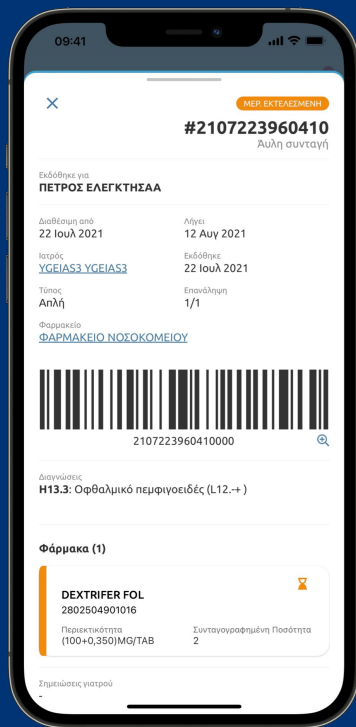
09:41

×

ΜΕΡ. ΕΚΤΕΛΕΣΜΕΝΗ

#2107223960410
Άυλη συνταγή

Εκδόθηκε για
ΠΕΤΡΟΣ ΕΛΕΓΚΤΗΣΑΑ

Διαθέσιμη από
22 Ιουλ 2021

Λήγει
12 Αυγ 2021

Ιατρός
YGEIAS3 YGEIAS3

Εκδόθηκε
22 Ιουλ 2021

Τύπος
Απλή

Επανάληψη
1/1

Φαρμακείο
ΦΑΡΜΑΚΕΙΟ ΝΟΣΟΚΟΜΕΙΟΥ

2107223960410000

Διαγνώσεις
H13.3: Οφθαλμικό πεμφιγοειδές (L12.-+ )

Φάρμακα (1)

DEXTRIFER FOL
2802504901016

Περιεκτικότητα
(100+0,350)MG/TAB

Συνταγογραφημένη Ποσότητα
2

Σημειώσεις γιατρού
-